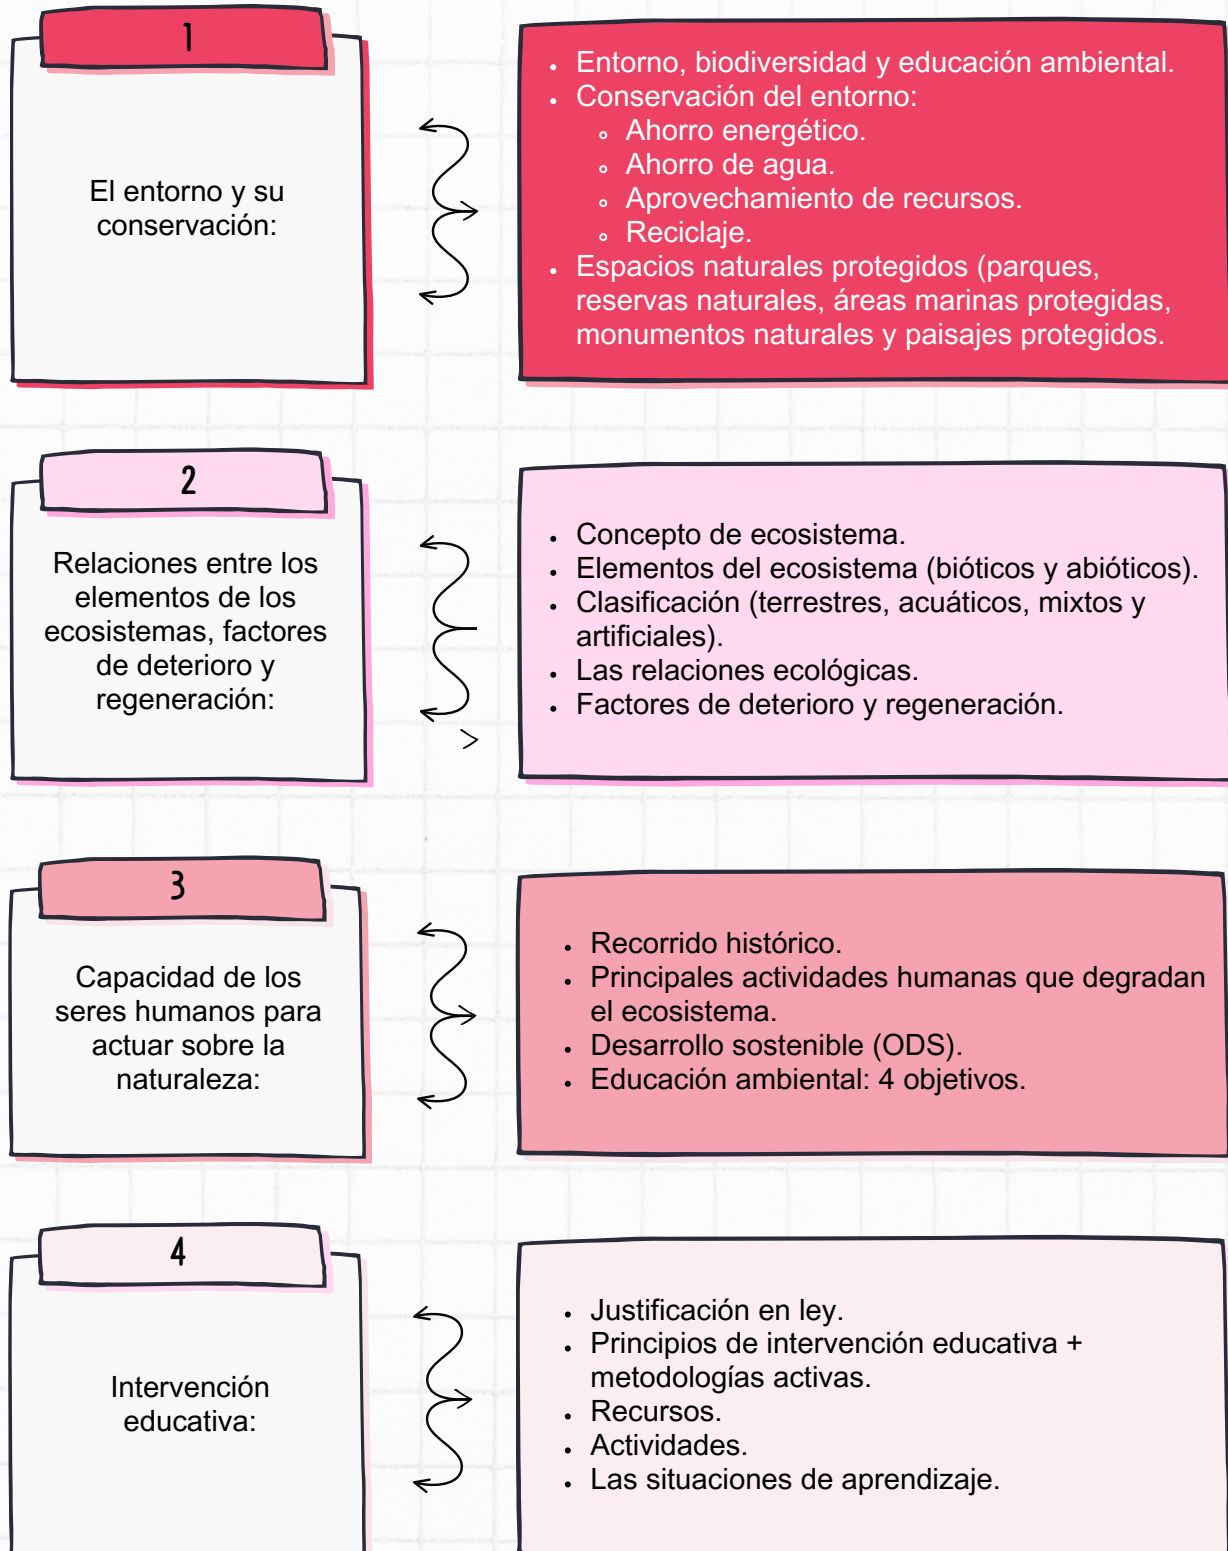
1

El entorno y su conservación:

- Entorno, biodiversidad y educación ambiental.
- Conservación del entorno:
  - Ahorro energético.
  - Ahorro de agua.
  - Aprovechamiento de recursos.
  - Reciclaje.
- Espacios naturales protegidos (parques, reservas naturales, áreas marinas protegidas, monumentos naturales y paisajes protegidos.

2

Relaciones entre los elementos de los ecosistemas, factores de deterioro y regeneración:

- Concepto de ecosistema.
- Elementos del ecosistema (bióticos y abióticos).
- Clasificación (terrestres, acuáticos, mixtos y artificiales).
- Las relaciones ecológicas.
- Factores de deterioro y regeneración.

3

Capacidad de los seres humanos para actuar sobre la naturaleza:

- Recorrido histórico.
- Principales actividades humanas que degradan el ecosistema.
- Desarrollo sostenible (ODS).
- Educación ambiental: 4 objetivos.

4

Intervención educativa:

- Justificación en ley.
- Principios de intervención educativa + metodologías activas.
- Recursos.
- Actividades.
- Las situaciones de aprendizaje.